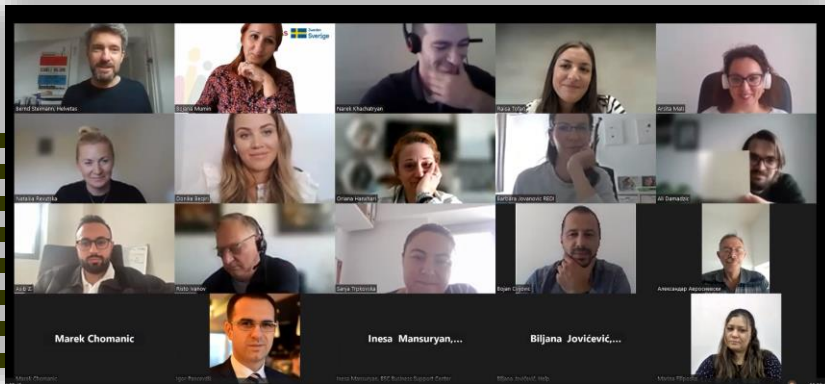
Bernd Steimann, Helvetas

Sweden Sverige

Bozana Mumin

Narek Khachatryan

Raisa Tolan

Arsita Mali

Natasa Ravazka

Dzmila Sejari

Oriana Haruhari

Barbara Jovanovic REDI

Ali Demados

Aco Z

Risto Ivanov

Sanja Trpkovska

Bojan Cvetkov

Александар Апостоловски

Marek Chomanic

Inesa Mansuryan,...

Biljana Jovićević,...

Marek Chomanic

Igor Pavasoviđ

Inesa Mansuryan, BSC Business Support Center

Biljana Jovićević, Help

Marina Pfiposka